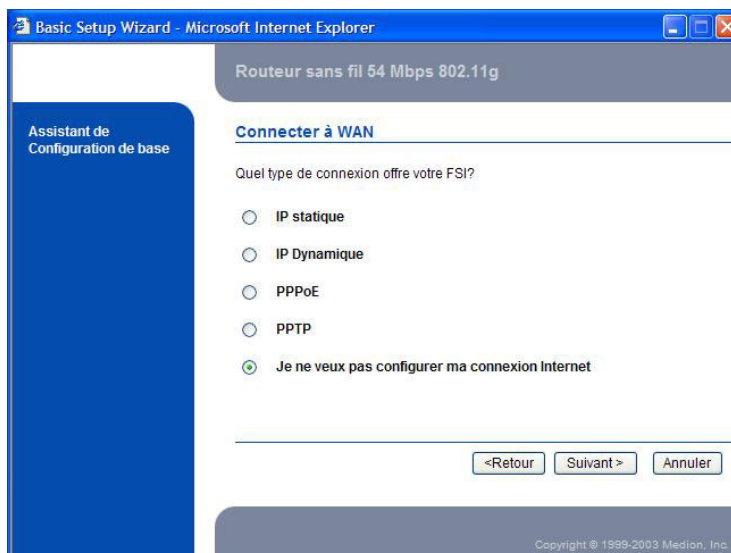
Basic Setup Wizard - Microsoft Internet Explorer

Routeur sans fil 54 Mbps 802.11g

Assistant de Configuration de base

Connecter à WAN

Quel type de connexion offre votre FSI?

IP statique

IP Dynamique

PPPoE

PPTP

Je ne veux pas configurer ma connexion Internet

<Retour | Suivant > | Annuler

Copyright © 1999-2003 Medion, Inc.